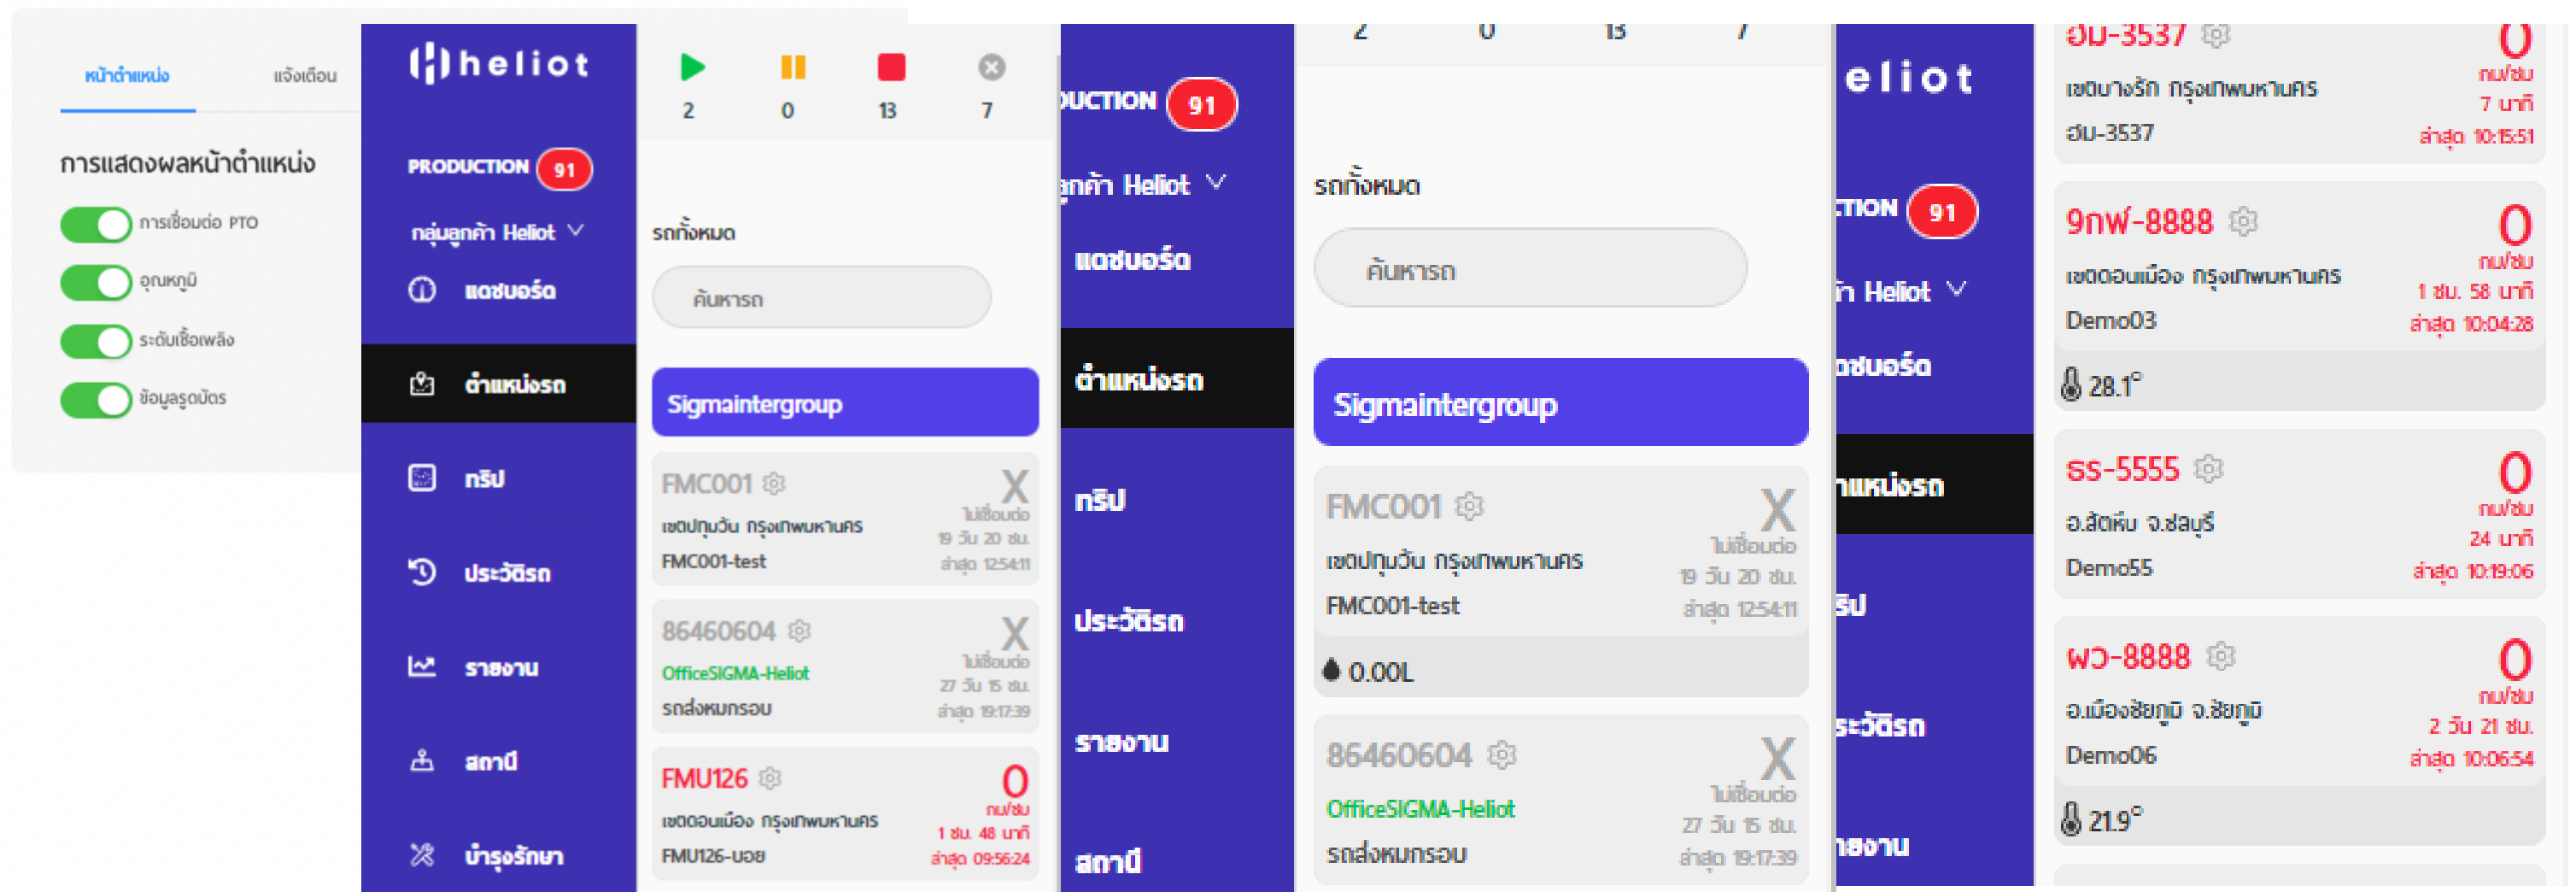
หน้าตำแหน่ง
แจ้งเตือน
การแสดงผลหน้าตำแหน่ง
การเชื่อมต่อ PTO
อุณหภูมิ
ระดับเชื้อเพลิง
ข้อมูลรูดบัตร

heliot
PRODUCTION 91
กลุ่มลูกค้า Heliot
แดชบอร์ด
ตำแหน่งรถ
ทริป
ประวัติรถ
รายงาน
สถานี
บำรุงรักษา

2 0 13 7
รถทั้งหมด
ค้นหารถ
Sigmaintergroup
FMC001
เขตปทุมวัน กรุงเทพมหานคร
FMC001-test
X
ไม่เชื่อมต่อ
19 วัน 20 ชม.
ล่าสุด 12:54:11
86460604
OfficeSIGMA-Heliot
รถส่งหมุนรอบ
X
ไม่เชื่อมต่อ
27 วัน 15 ชม.
ล่าสุด 19:17:39
FMU126
เขตดอนเมือง กรุงเทพมหานคร
FMU126-นอย
0
กม/ชม
1 ชม. 48 นาที
ล่าสุด 09:56:24

DUCTION 91
ลูกค้า Heliot
แดชบอร์ด
ตำแหน่งรถ
ทริป
ประวัติรถ
รายงาน
สถานี

2 0 13 7
รถทั้งหมด
ค้นหารถ
Sigmaintergroup
FMC001
เขตปทุมวัน กรุงเทพมหานคร
FMC001-test
X
ไม่เชื่อมต่อ
19 วัน 20 ชม.
ล่าสุด 12:54:11
0.00L
86460604
OfficeSIGMA-Heliot
รถส่งหมุนรอบ
X
ไม่เชื่อมต่อ
27 วัน 15 ชม.
ล่าสุด 19:17:39

eliot
CTION 91
ค้า Heliot
ดชบอร์ด
ำแหน่งรถ
ริป
ระวัติรถ
ายงาน

อม-3537
เขตบางรัก กรุงเทพมหานคร
อม-3537
0
กม/ชม
7 นาที
ล่าสุด 10:15:51
9กพ-8888
เขตดอนเมือง กรุงเทพมหานคร
Demo03
0
กม/ชม
1 ชม. 58 นาที
ล่าสุด 10:04:28
28.1°
ธร-5555
อ.สัตหีบ จ.ชลบุรี
Demo55
0
กม/ชม
24 นาที
ล่าสุด 10:19:06
พว-8888
อ.เมืองชัยภูมิ จ.ชัยภูมิ
Demo06
0
กม/ชม
2 วัน 21 ชม.
ล่าสุด 10:06:54
21.9°